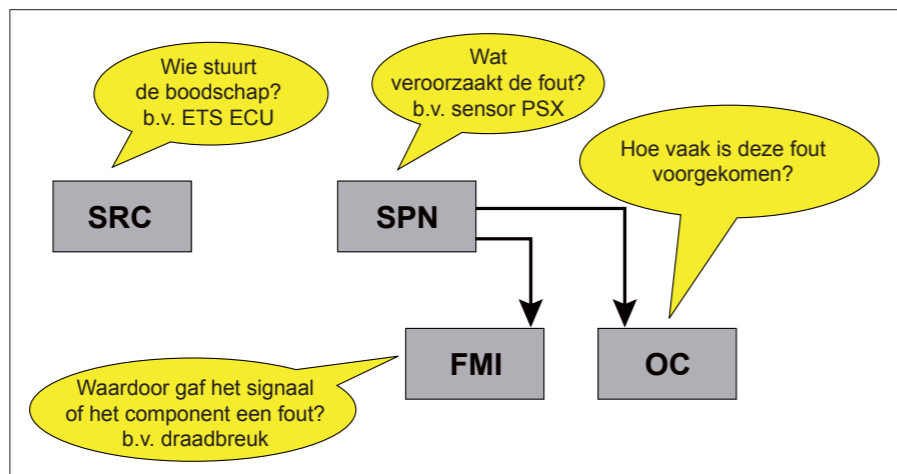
Wie stuurt de boodschap? b.v. ETS ECU

Wat veroorzaakt de fout? b.v. sensor PSX

Hoe vaak is deze fout voorgekomen?

SRC

SPN

FMI

OC

Waardoor gaf het signaal of het component een fout? b.v. draadbreuk